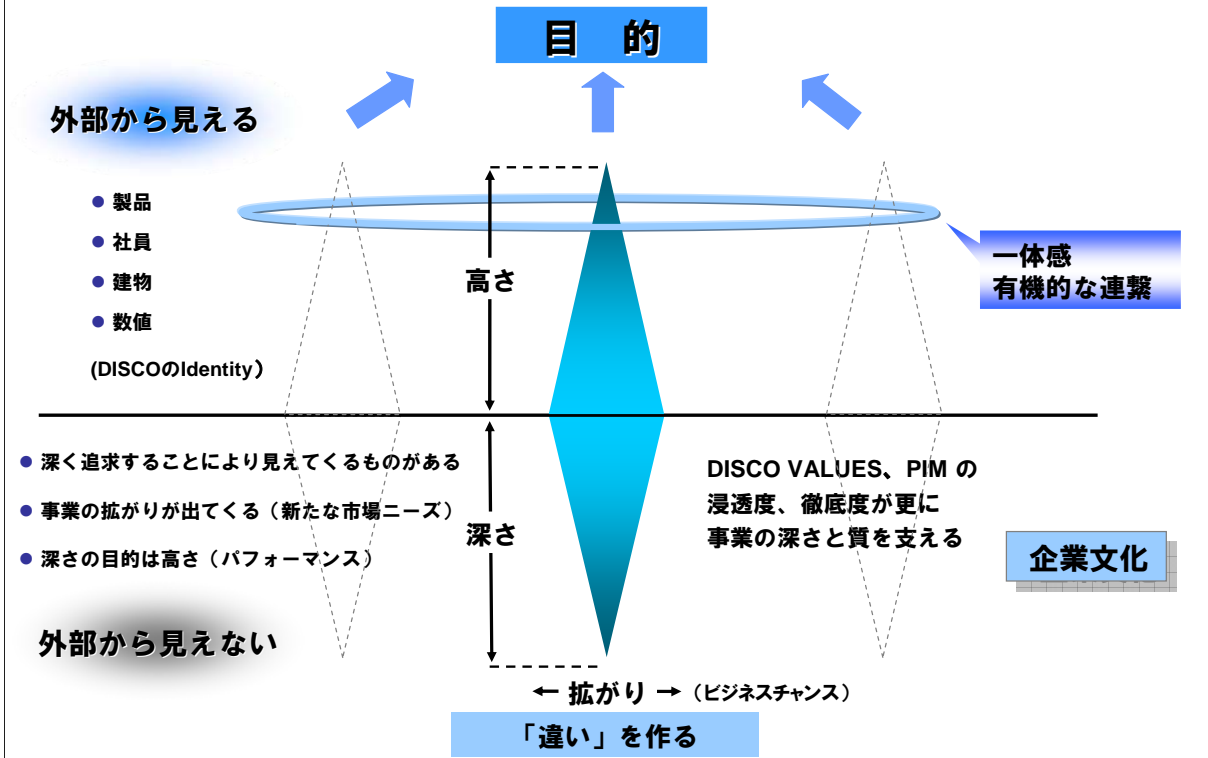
目　的

外部から見える

● 製品
● 社員
● 建物
● 数値

(DISCOのIdentity)

高さ

一体感
有機的な連繋

● 深く追求することにより見えてくるものがある
● 事業の拡がりが出てくる（新たな市場ニーズ）
● 深さの目的は高さ（パフォーマンス）

深さ

DISCO VALUES、PIM の浸透度、徹底度が更に事業の深さと質を支える

企業文化

外部から見えない

← 拡がり →（ビジネスチャンス）

「違い」を作る